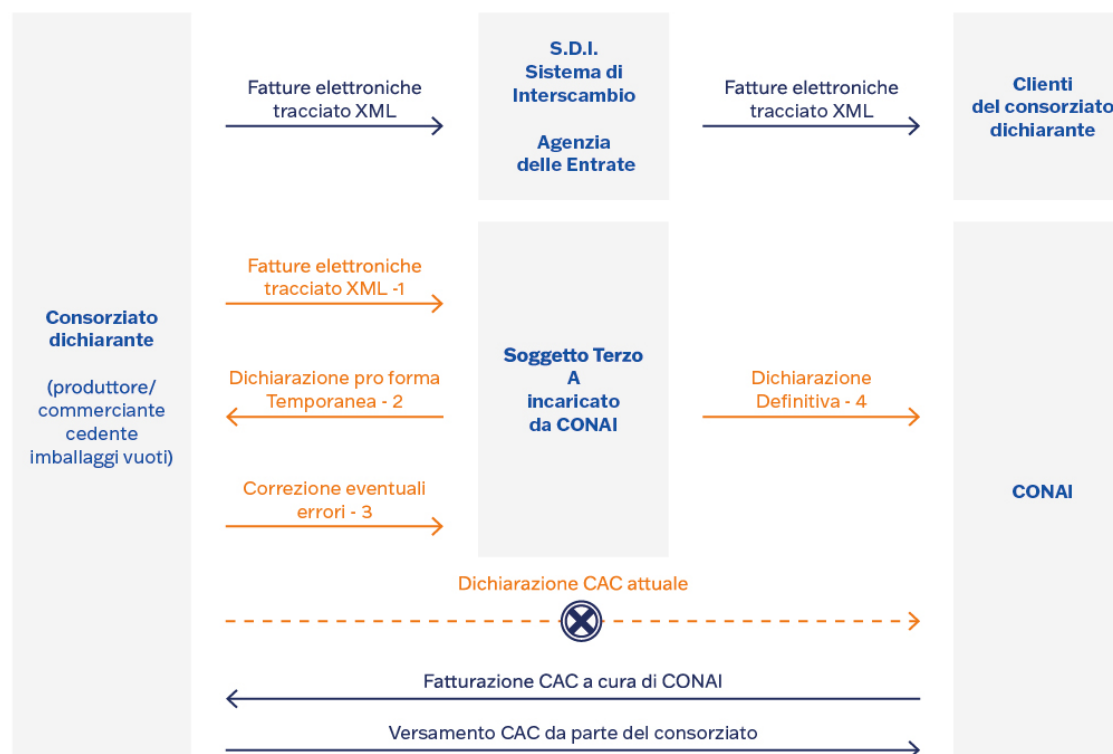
Fatture elettroniche tracciato XML

S.D.I.
Sistema di Interscambio

Agenzia delle Entrate

Fatture elettroniche tracciato XML

Clienti del consorziato dichiarante

Consorziato dichiarante

(produttore/ commerciante cedente imballaggi vuoti)

Fatture elettroniche tracciato XML -1

Dichiarazione pro forma Temporanea - 2

Correzione eventuali errori - 3

Soggetto Terzo A incaricato da CONAI

Dichiarazione Definitiva - 4

CONAI

Dichiarazione CAC attuale

Fatturazione CAC a cura di CONAI

Versamento CAC da parte del consorziato